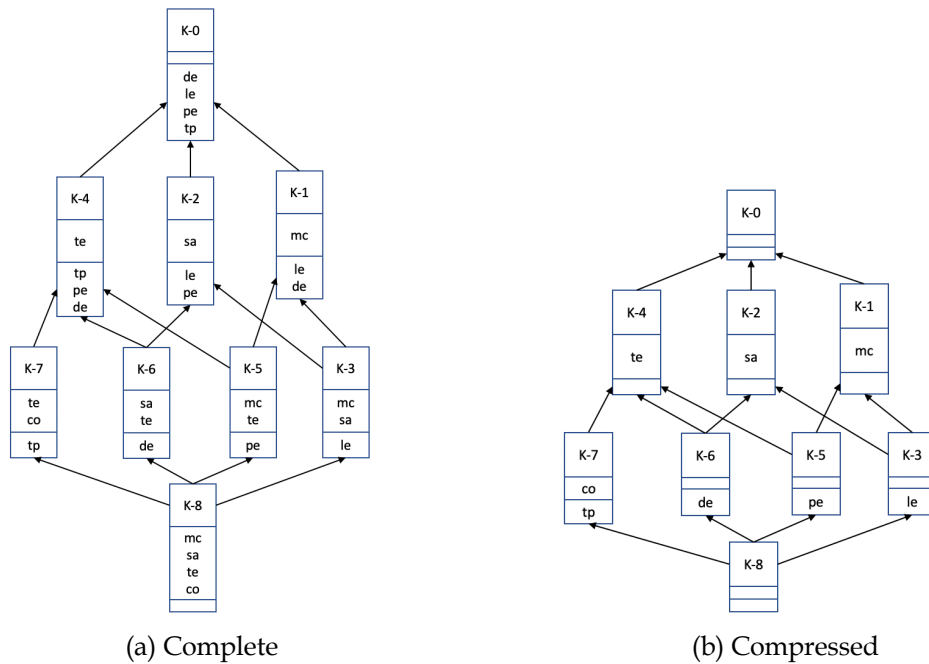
K-0
de
le
pe
tp

K-4
te
tp
pe
de

K-2
sa
le
pe

K-1
mc
le
de

K-7
te
co
tp

K-6
sa
te
de

K-5
mc
te
pe

K-3
mc
sa
le

K-8
mc
sa
te
co

(a) Complete

K-0

K-4
te

K-2
sa

K-1
mc

K-7
co
tp

K-6
de

K-5
pe

K-3
le

K-8

(b) Compressed